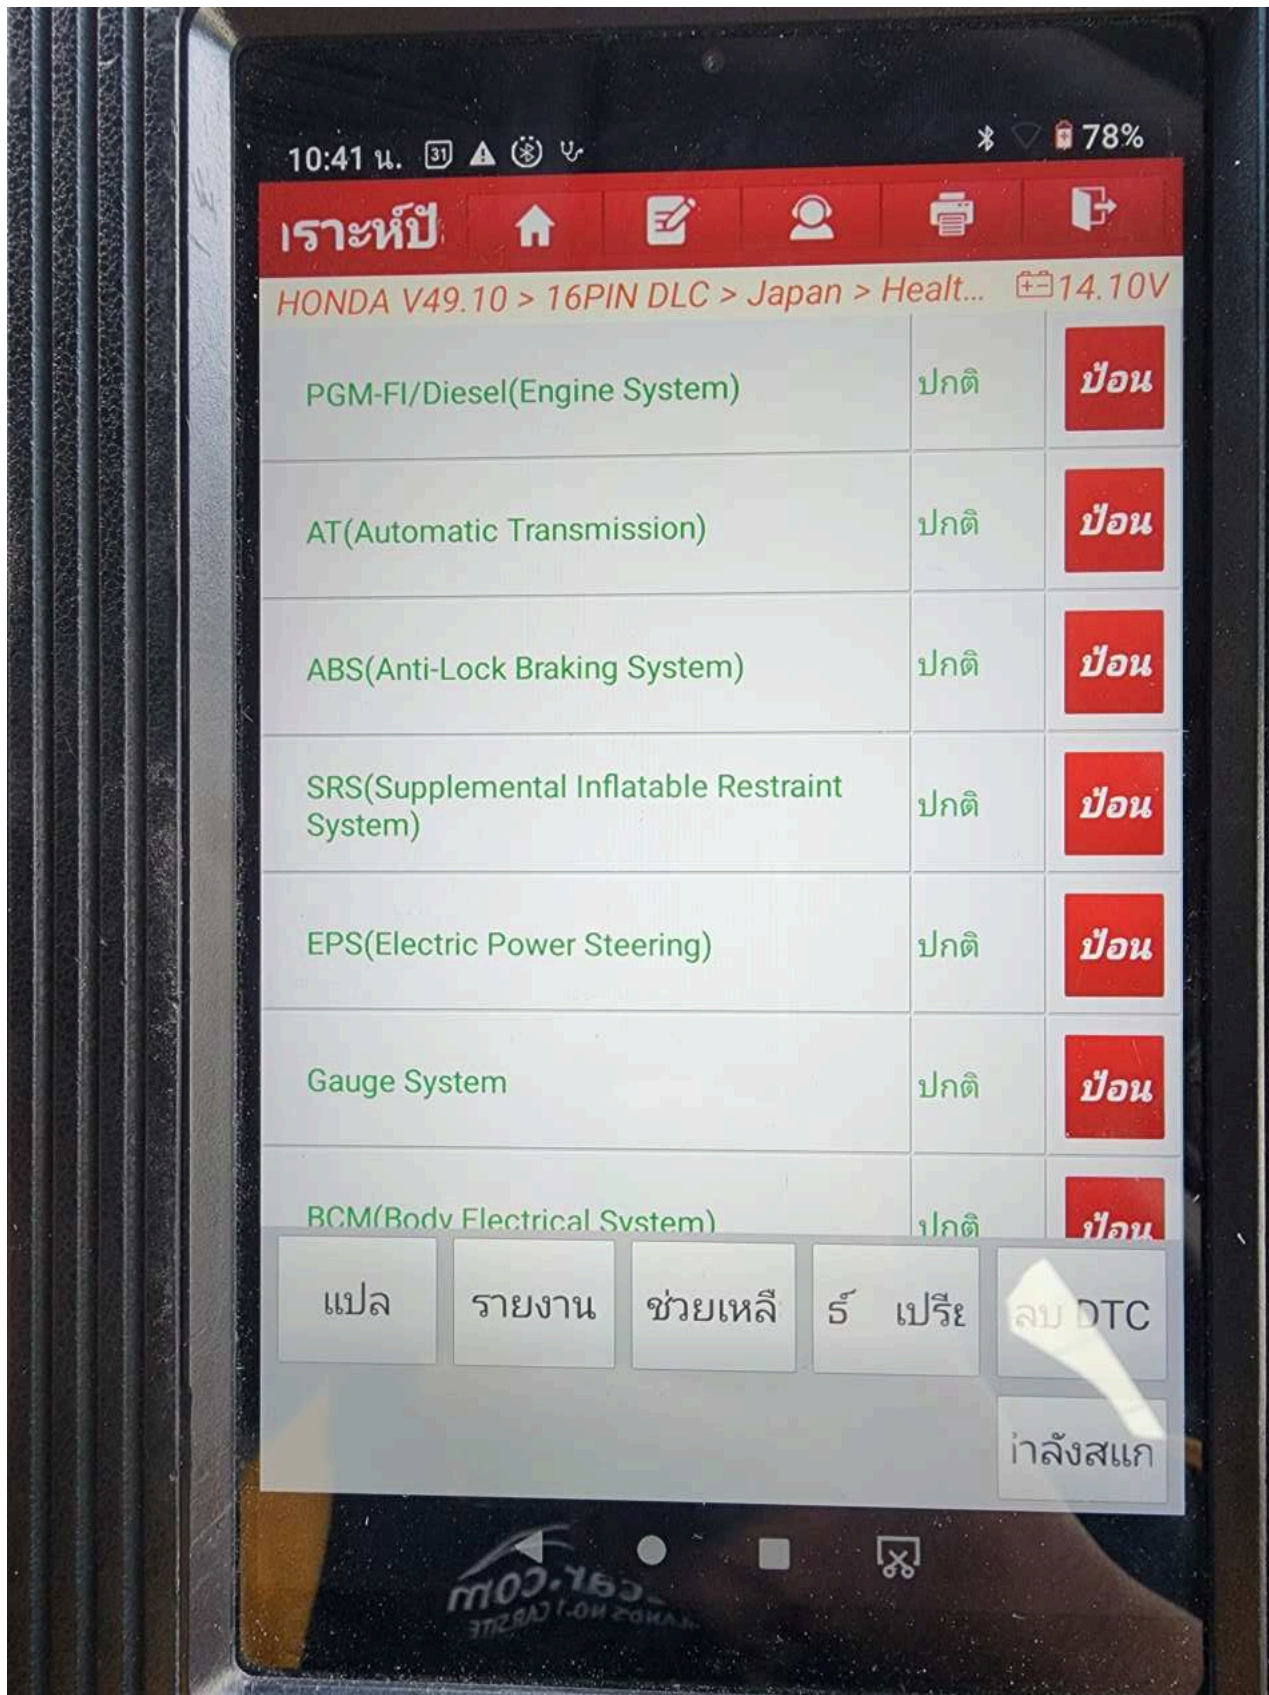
10:41 น.

78%

เราะห์ปั

HONDA V49.10 > 16PIN DLC > Japan > Healt... 14.10V

| | | |
|---|---|---|
| PGM-FI/Diesel(Engine System) | ปกติ | ป้อน |
| AT(Automatic Transmission) | ปกติ | ป้อน |
| ABS(Anti-Lock Braking System) | ปกติ | ป้อน |
| SRS(Supplemental Inflatable Restraint System) | ปกติ | ป้อน |
| EPS(Electric Power Steering) | ปกติ | ป้อน |
| Gauge System | ปกติ | ป้อน |
| BCM(Body Electrical System) | ปกติ | ป้อน |

แปล
รายงาน
ช่วยเหลื
ร์ เปรีย
ลบ DTC
กำลังสแก

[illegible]car.com